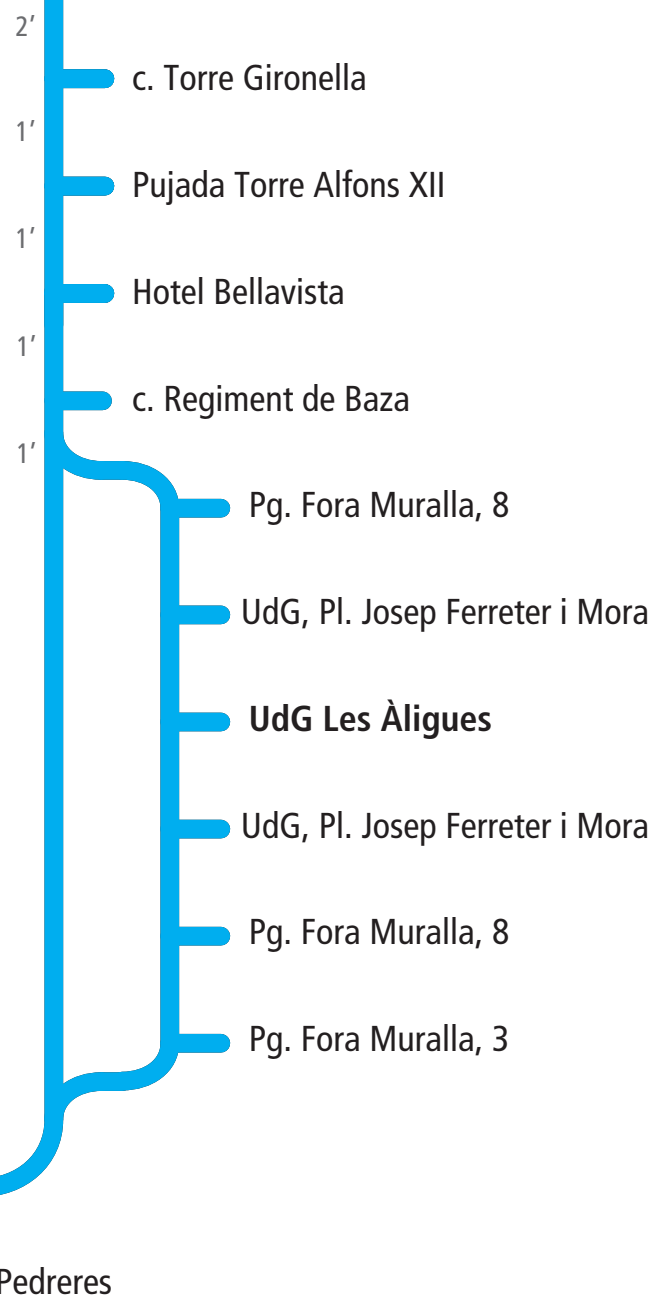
2’
c. Torre Gironella
1’
Pujada Torre Alfons XII
1’
Hotel Bellavista
1’
c. Regiment de Baza
1’
Pg. Fora Muralla, 8
UdG, Pl. Josep Ferreter i Mora
**UdG Les Àligues**
UdG, Pl. Josep Ferreter i Mora
Pg. Fora Muralla, 8
Pg. Fora Muralla, 3
Pedreres